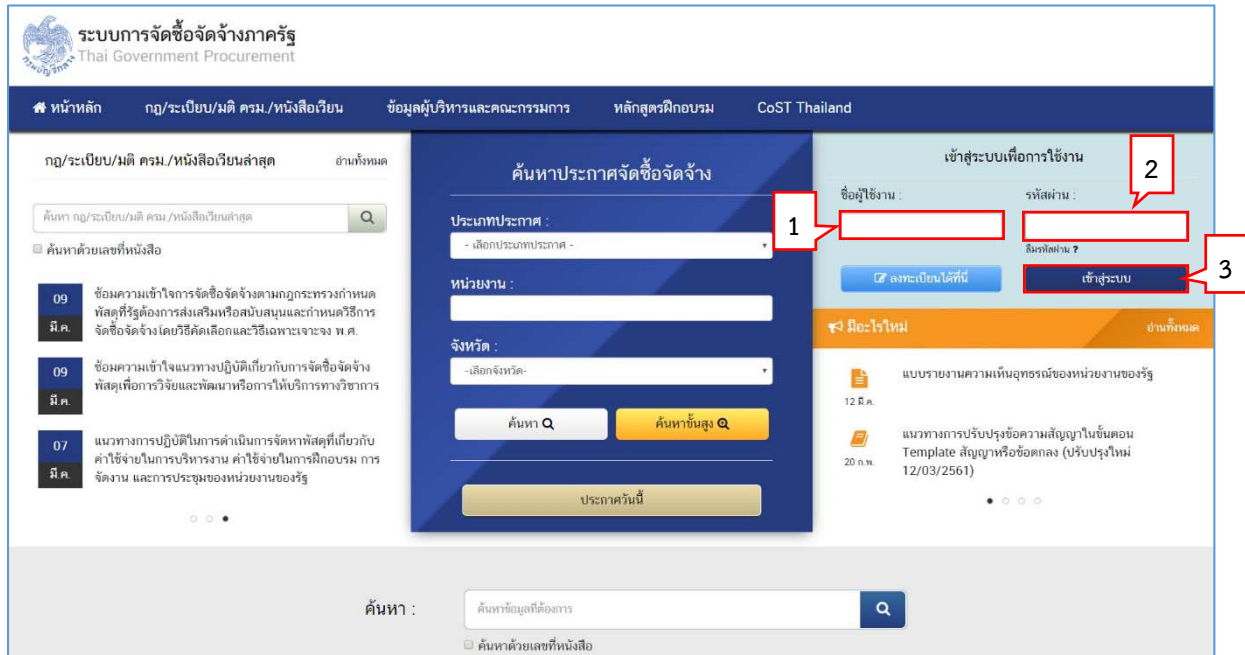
ระบบการจัดซื้อจัดจ้างภาครัฐ
Thai Government Procurement

หน้าหลัก กฎ/ระเบียบ/มติ ครม./หนังสือเวียน ข้อมูลผู้บริหารและคณะกรรมการ หลักสูตรฝึกอบรม CoST Thailand

กฎ/ระเบียบ/มติ ครม./หนังสือเวียนล่าสุด อ่านทั้งหมด

ค้นหา กฎ/ระเบียบ/มติ ครม./หนังสือเวียนล่าสุด

ค้นหาด้วยเลขที่หนังสือ

09 มี.ค. ข้อความเข้าใจการจัดซื้อจัดจ้างตามกฎกระทรวงกำหนดพัสดุที่รัฐต้องการส่งเสริมหรือสนับสนุนและกำหนดวิธีการจัดซื้อจัดจ้างโดยวิธีคัดเลือกและวิธีเฉพาะเจาะจง พ.ศ.

09 มี.ค. ข้อความเข้าใจแนวทางปฏิบัติเกี่ยวกับการจัดซื้อจัดจ้างพัสดุเพื่อการวิจัยและพัฒนาหรือการให้บริการทางวิชาการ

07 มี.ค. แนวทางการปฏิบัติในการดำเนินการจัดหาพัสดุที่เกี่ยวกับค่าใช้จ่ายในการบริหารงาน ค่าใช้จ่ายในการฝึกอบรม การจัดงาน และการประชุมของหน่วยงานของรัฐ

ค้นหาประกาศจัดซื้อจัดจ้าง

ประเภทประกาศ :
- เลือกประเภทประกาศ -

หน่วยงาน :

จังหวัด :
-เลือกจังหวัด-

ค้นหา ค้นหาขั้นสูง

ประกาศวันนี้

เข้าสู่ระบบเพื่อการใช้งาน

ชื่อผู้ใช้งาน : รหัสผ่าน :

1 2

ลืมรหัสผ่าน ?

ลงทะเบียนได้ที่นี่ เข้าสู่ระบบ 3

มีอะไรใหม่ อ่านทั้งหมด

12 มี.ค. แบบรายงานความเห็นอุทธรณ์ของหน่วยงานของรัฐ

20 ก.พ. แนวทางการปรับปรุงข้อความสัญญาในขั้นตอน Template สัญญาหรือข้อตกลง (ปรับปรุงใหม่ 12/03/2561)

ค้นหา : ค้นหาข้อมูลที่ต้องการ

ค้นหาด้วยเลขที่หนังสือ